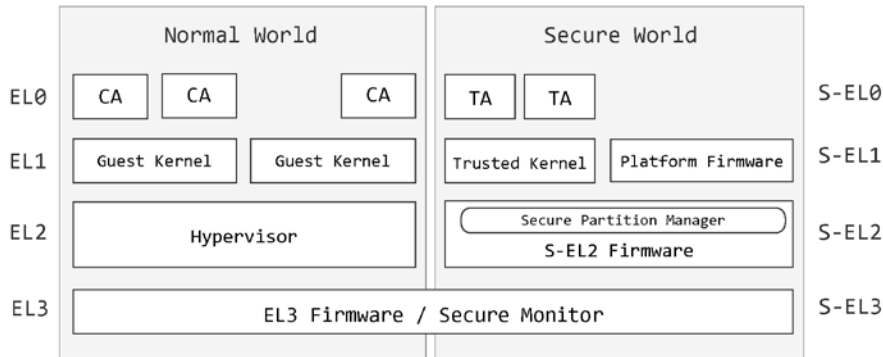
Normal World

Secure World

EL0

CA

CA

CA

TA

TA

S-EL0

EL1

Guest Kernel

Guest Kernel

Trusted Kernel

Platform Firmware

S-EL1

EL2

Hypervisor

Secure Partition Manager

S-EL2 Firmware

S-EL2

EL3

EL3 Firmware / Secure Monitor

S-EL3